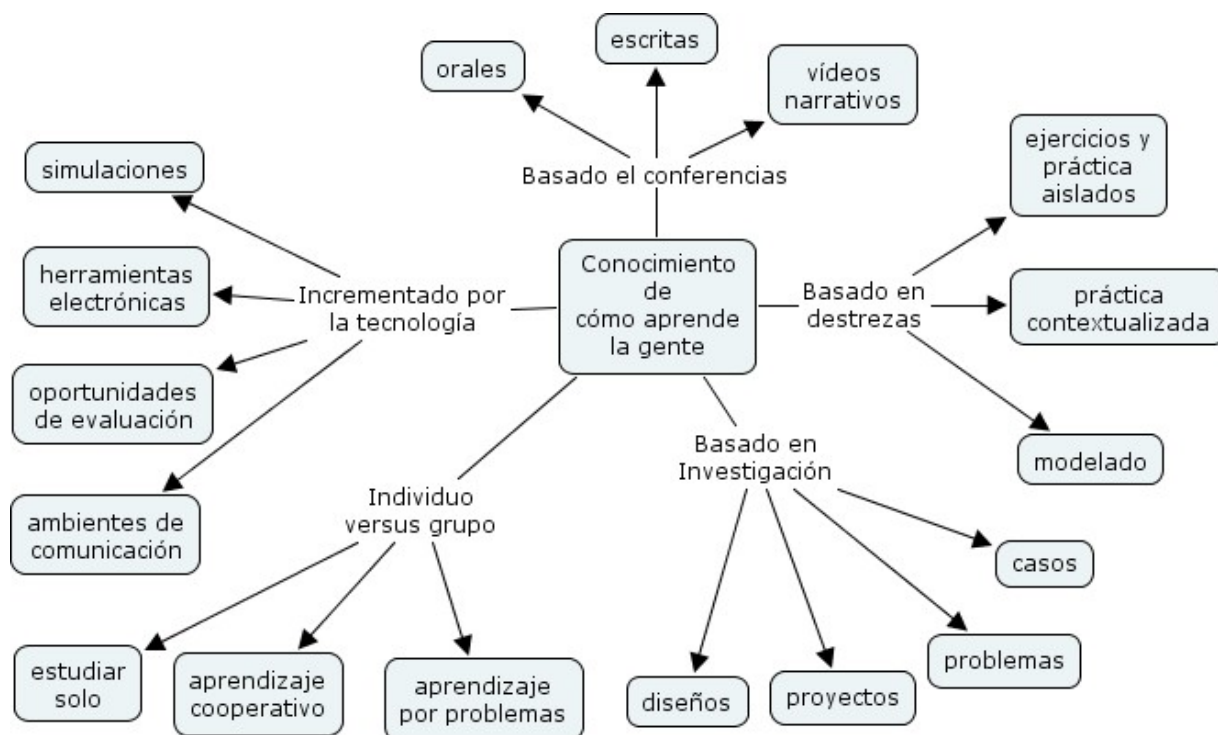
escritas

orales

vídeos narrativos

Basado el conferencias

simulaciones

ejercicios y práctica aislados

herramientas electrónicas

Incrementado por la tecnología

Conocimiento de cómo aprende la gente

Basado en destrezas

práctica contextualizada

oportunidades de evaluación

modelado

Basado en Investigación

Individuo versus grupo

ambientes de comunicación

casos

estudiar solo

aprendizaje cooperativo

aprendizaje por problemas

diseños

proyectos

problemas